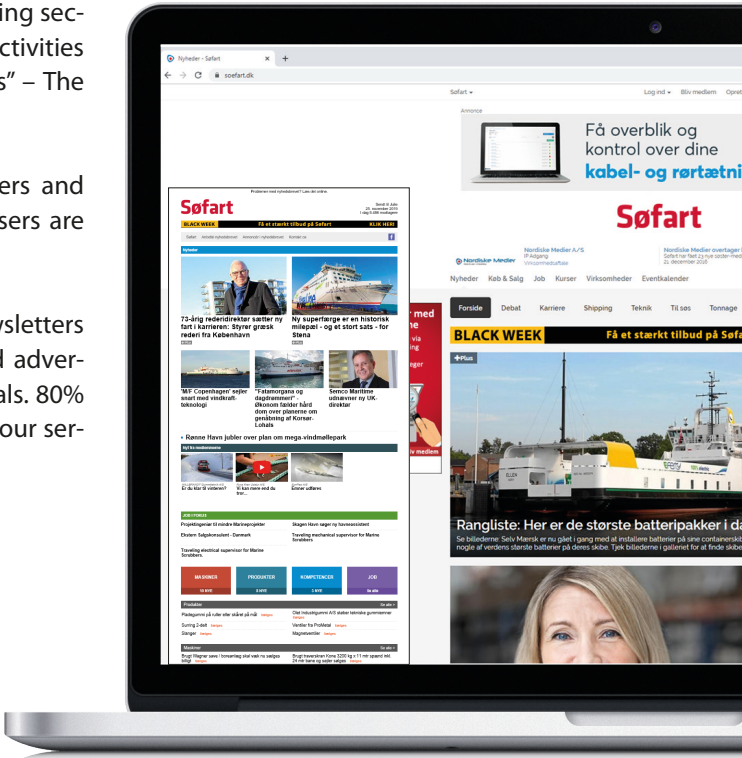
ing sec-
ctivities
s" – The

ers and
sers are

vsletters
d adver-
als. 80%
our ser-

Nyheder - Søfart
søfart.dk

Søfart
Log ind Bliv medlem

Annonce
Få overblik og kontrol over dine kabel- og rørtætni

Søfart

Nordiske Medier A/S

Nyheder Køb & Salg Job Kurser Virksomheder Eventkalender

Forside Debat Karriere Shipping Teknik Til søs Tonnage

BLACK WEEK Få et stærkt tilbud på Søfa

+Plus

Rangliste: Her er de største batteripakker i da

Problemer med nyhedsbrevet? Læs det online.

Søfart

BLACK WEEK Få et stærkt tilbud på Søfart KLIK HER!

Nyheder

73-årig rederidirektør sætter ny fart i karrieren: Styrer græsk rederi fra København

Ny superfærge er en historisk milepæl - og et stort sats - for Stena

'M/F Copenhagen' sejler snart med vindkraft-teknologi

"Fatamorgana og dagdrømmeri" - Økonom fælder hård dom over planerne om genåbning af Korsør-Lohals

Semco Maritime udnævner ny UK-direktør

Rønne Havn jubler over plan om mega-vindmøllepark

Er du klar til vinteren?

Vi kan mere end du tror...

Emner udføres

JOB I FOKUS

Projektingeniør til mindre Marineprojekter

Skagen Havn søger ny havneassistent

Ekstern Salgskonsulent - Danmark

Traveling mechanical supervisor for Marine Scrubbers

Traveling electrical supervisor for Marine Scrubbers.

MASKINER PRODUKTER KOMPETENCER JOB

Produkter

Maskiner

med
via
medlem